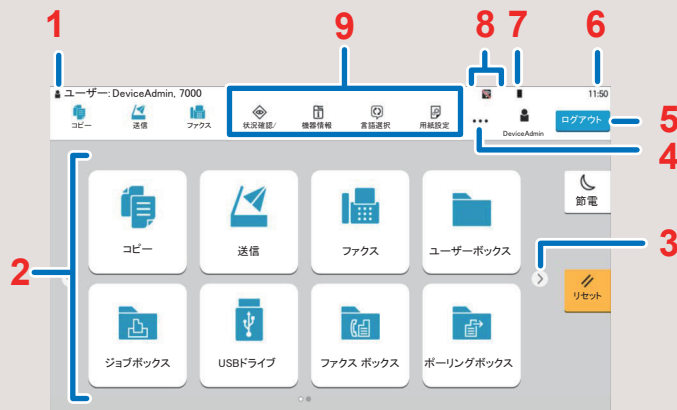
1
9
8
7
6
ユーザー: DeviceAdmin, 7000
11:50
コピー
送信
ファクス
状況確認/
機器情報
言語選択
用紙設定
DeviceAdmin
ログアウト
5
4
節電
2
3
コピー
送信
ファクス
ユーザーボックス
リセット
ジョブボックス
USBドライブ
ファクス ボックス
ポーリングボックス